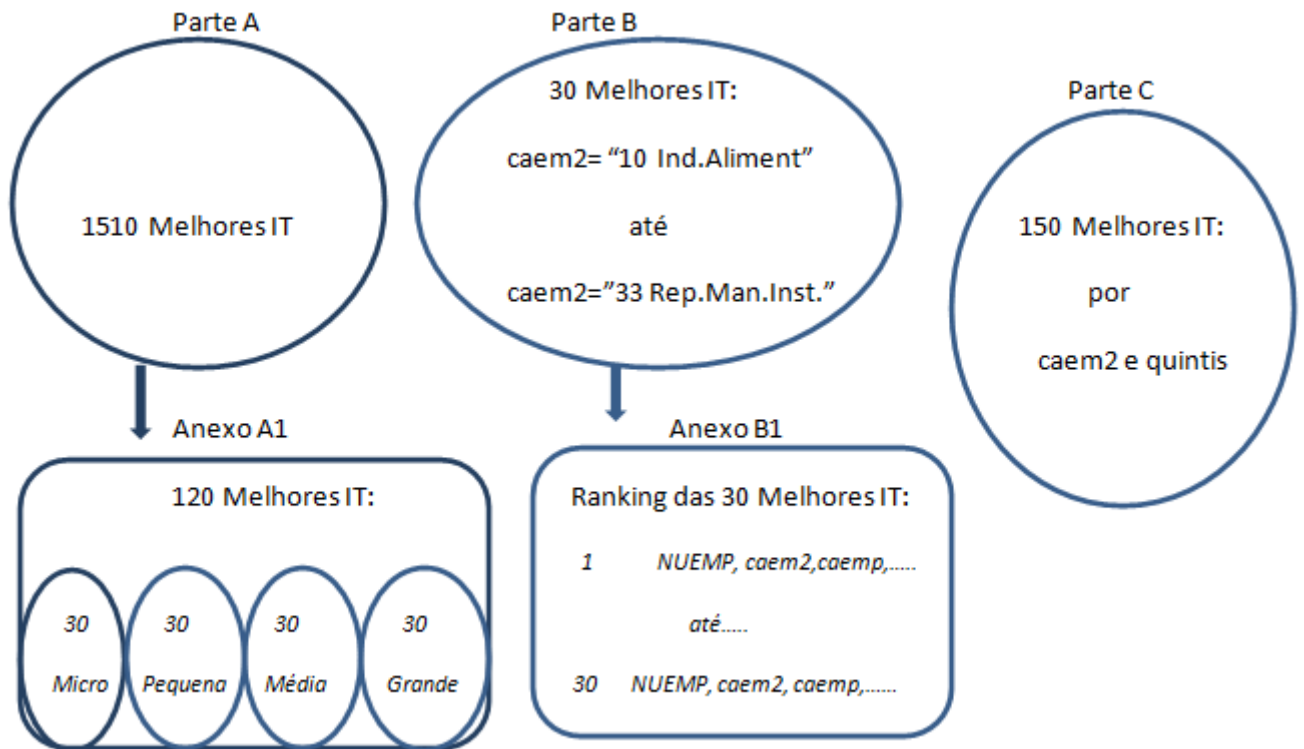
Parte A

1510 Melhores IT

Anexo A1

120 Melhores IT:

30
Micro

30
Pequena

30
Média

30
Grande

Parte B

30 Melhores IT:

caem2= “10 Ind.Aliment”

até

caem2=”33 Rep.Man.Inst.”

Anexo B1

Ranking das 30 Melhores IT:

1 NUEMP, caem2,caemp,.....

até.....

30 NUEMP, caem2, caemp,......

Parte C

150 Melhores IT:

por

caem2 e quintis